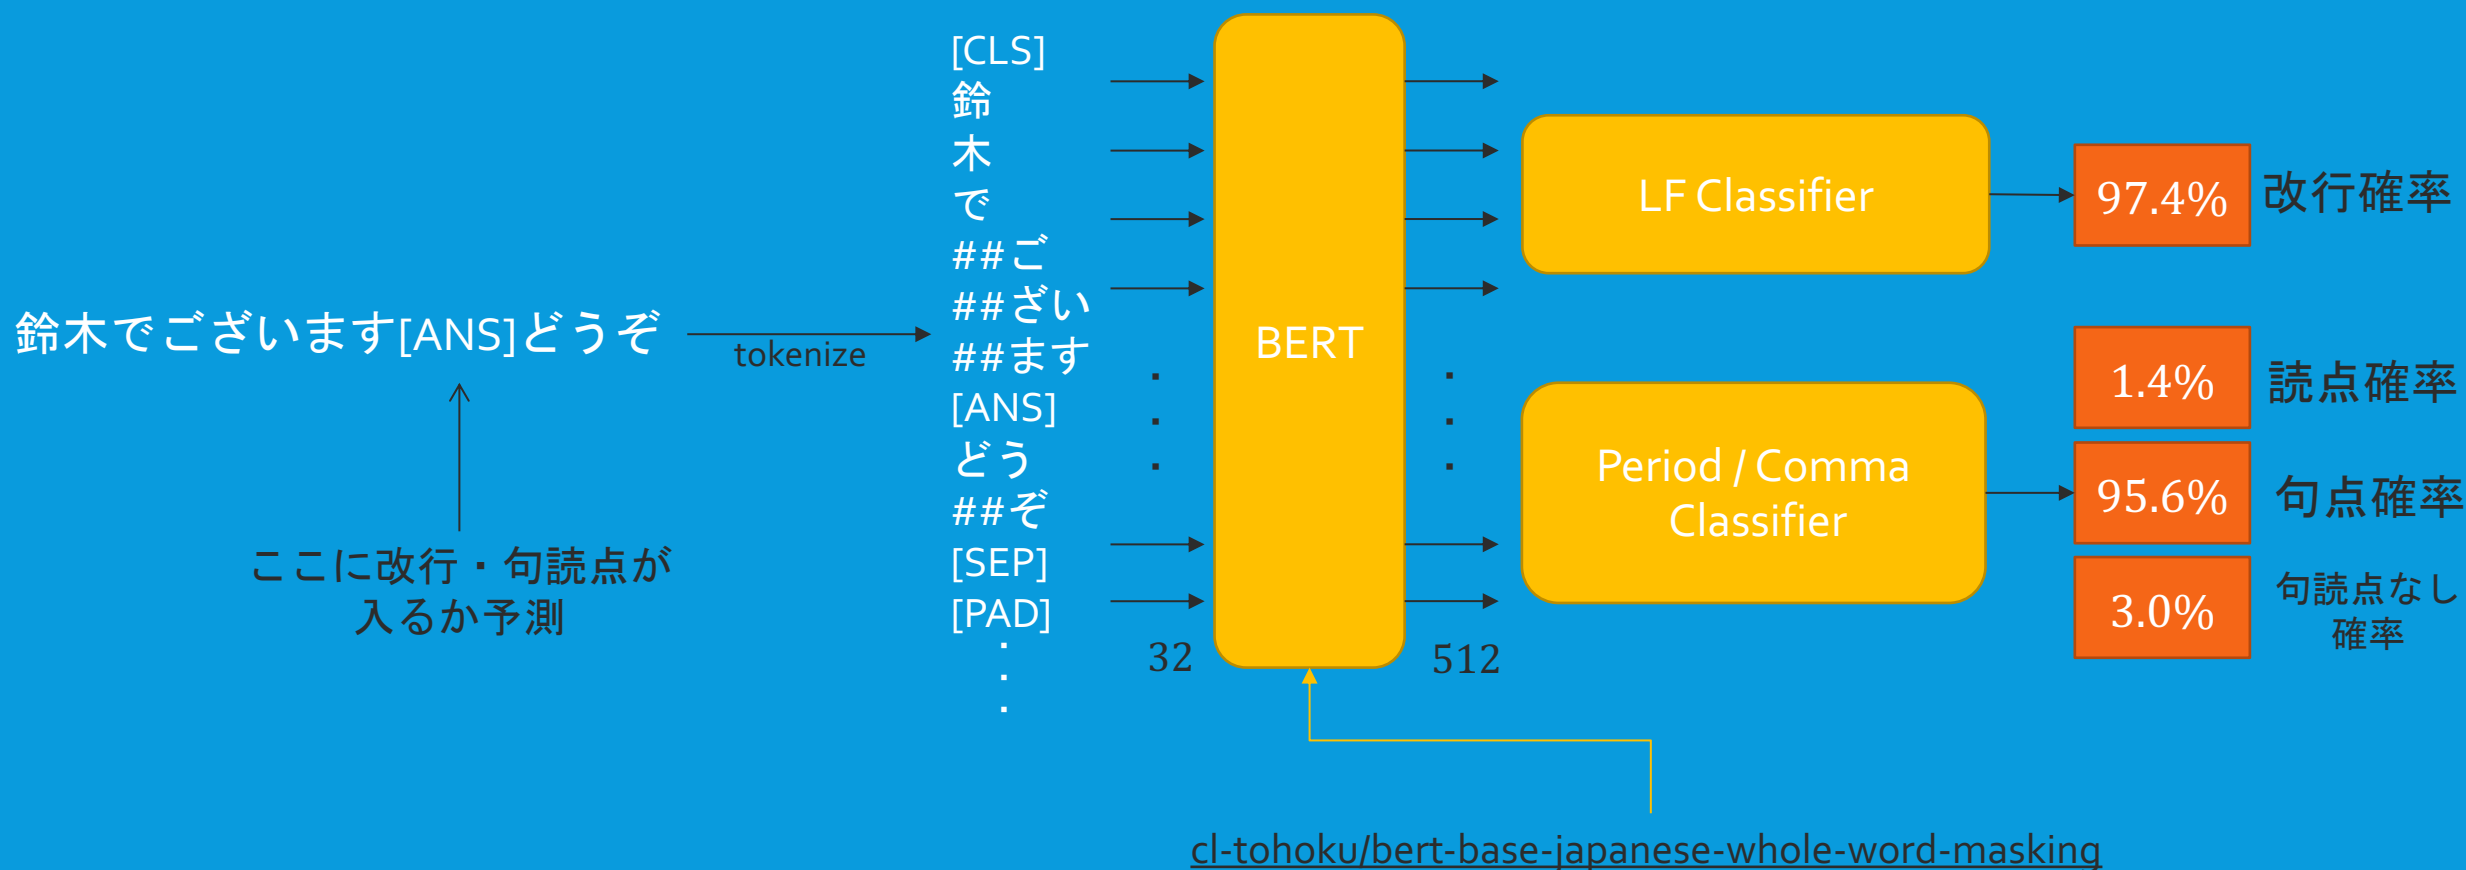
鈴木でございます[ANS]どうぞ

tokenize

ここに改行・句読点が入るか予測

[CLS]
鈴
木
で
##ご
##ざい
##ます
[ANS]
どう
##ぞ
[SEP]
[PAD]

32

BERT

512

LF Classifier

Period / Comma Classifier

97.4% 改行確率

1.4% 読点確率

95.6% 句点確率

3.0% 句読点なし確率

cl-tohoku/bert-base-japanese-whole-word-masking